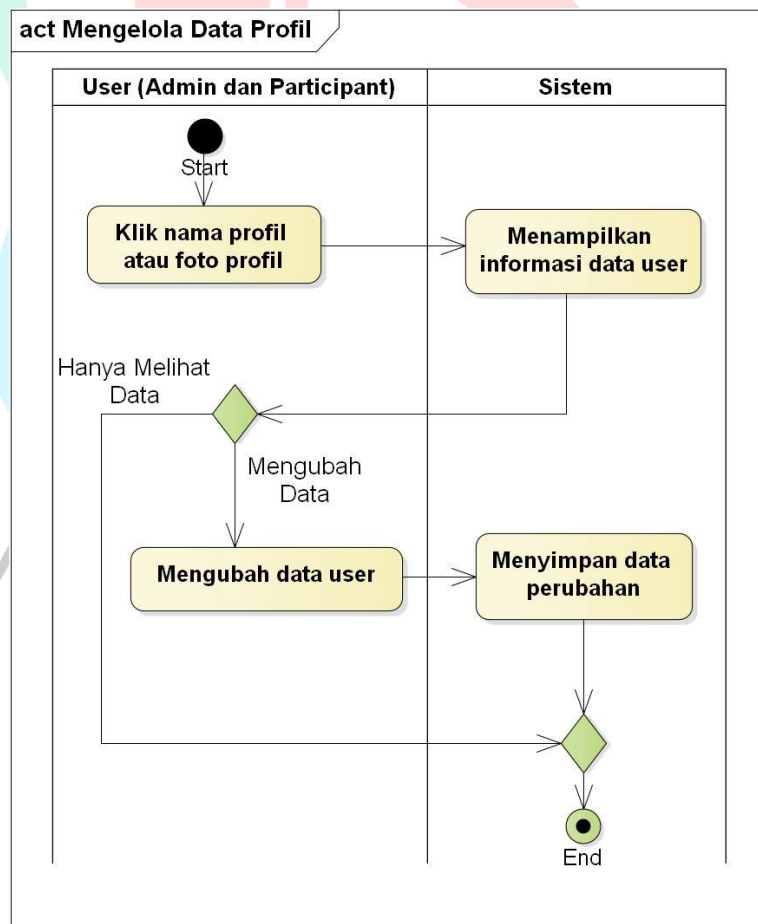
act Mengelola Data Profil

User (Admin dan Participant)

Sistem

Start

Klik nama profil atau foto profil

Menampilkan informasi data user

Hanya Melihat Data

Mengubah Data

Mengubah data user

Menyimpan data perubahan

End